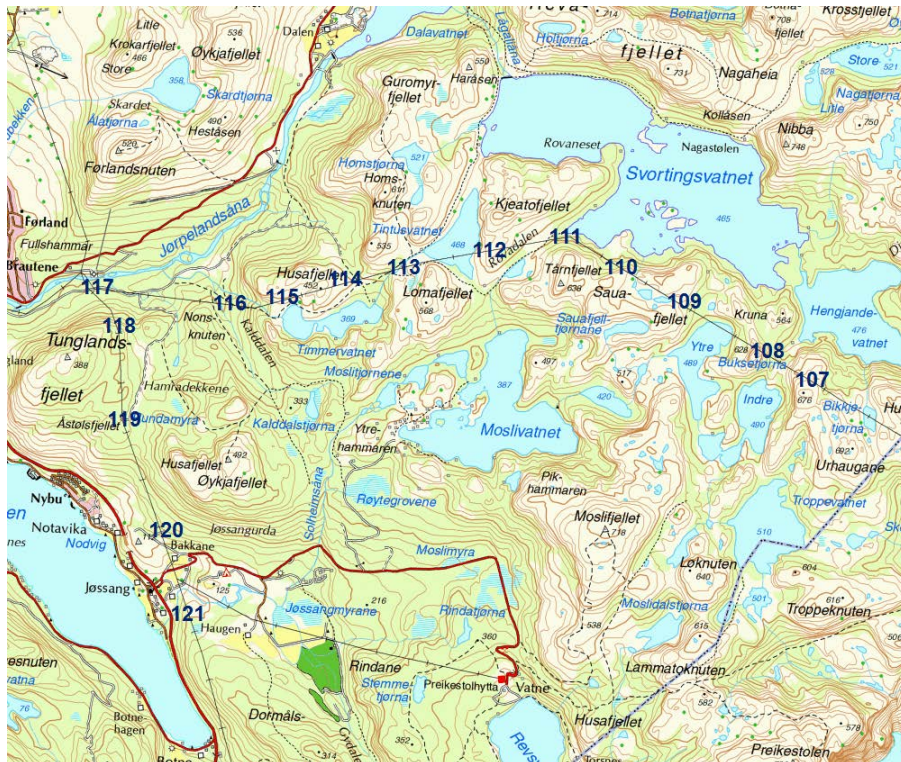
Litle
Krokarfjellet
Store
Øykjafjellet
536
Dalen
Dalavatnet
Holtjørna
Lågelåna
Botnatjørna
Krossfjellet
708
Skardtjørna
Skardet
Alatjørna
490
Heståsen
520
Førlandsnuten
Guromyr-
fjellet
Haråsen
fjellet
731
Nagaheia
Store
Litle
Nagaltjørna
Kollåsen
Nibba
748
750
Rovaneset
Nagastølen
Svortingsvatnet
465
Homstjørna
521
Homs-
knuten
Kjeatofjellet
Førland
Fullshammar
Jørpelandsåna
535
Tintlesvatnet
468
112
Rovadalen
111
Brautene
Husafjellet
452
114
113
Tårnfjellet
639
110
Sauafjellet
109
Kruna
564
Hengjande-
vatnet
476
117
116
115
Lomafjellet
568
Sauafjell-
tjørnane
118
Tunglands-
fjellet
Nons-
knuten
Kalddalen
369
Timmervatnet
497
Ytre
489
628
108
Buksetjørna
107
388
Moslitjørnene
387
517
Indre
676
Bikkjetjørna
Hamradekkene
333
420
490
692
Åstølsfjellet
119
Bundamyra
Kalddalstjørna
Ytre-
hammaren
Moslivatnet
Urhaugane
Husafjellet
492
Øykjafjellet
Pik-
hammaren
Troppevatnet
Nybu
Røytegrovene
Notavika
Nodvig
120
Bakkane
Jøssangurda
Solheimsåna
Moslifjellet
718
510
Moslimyra
Løknuten
640
604
Jøssang
121
125
Jøssangmyrane
216
Rindatjørna
Moslidalstjørna
501
616
Troppeknuten
Haugen
538
615
360
Rindane
Stemme-
tjørna
Preikestolhytta
Vatne
Lammatoknuten
resnuten
Botne-
hagen
Dormåls-
314
352
Husafjellet
582
Revs
Preikestolen
578